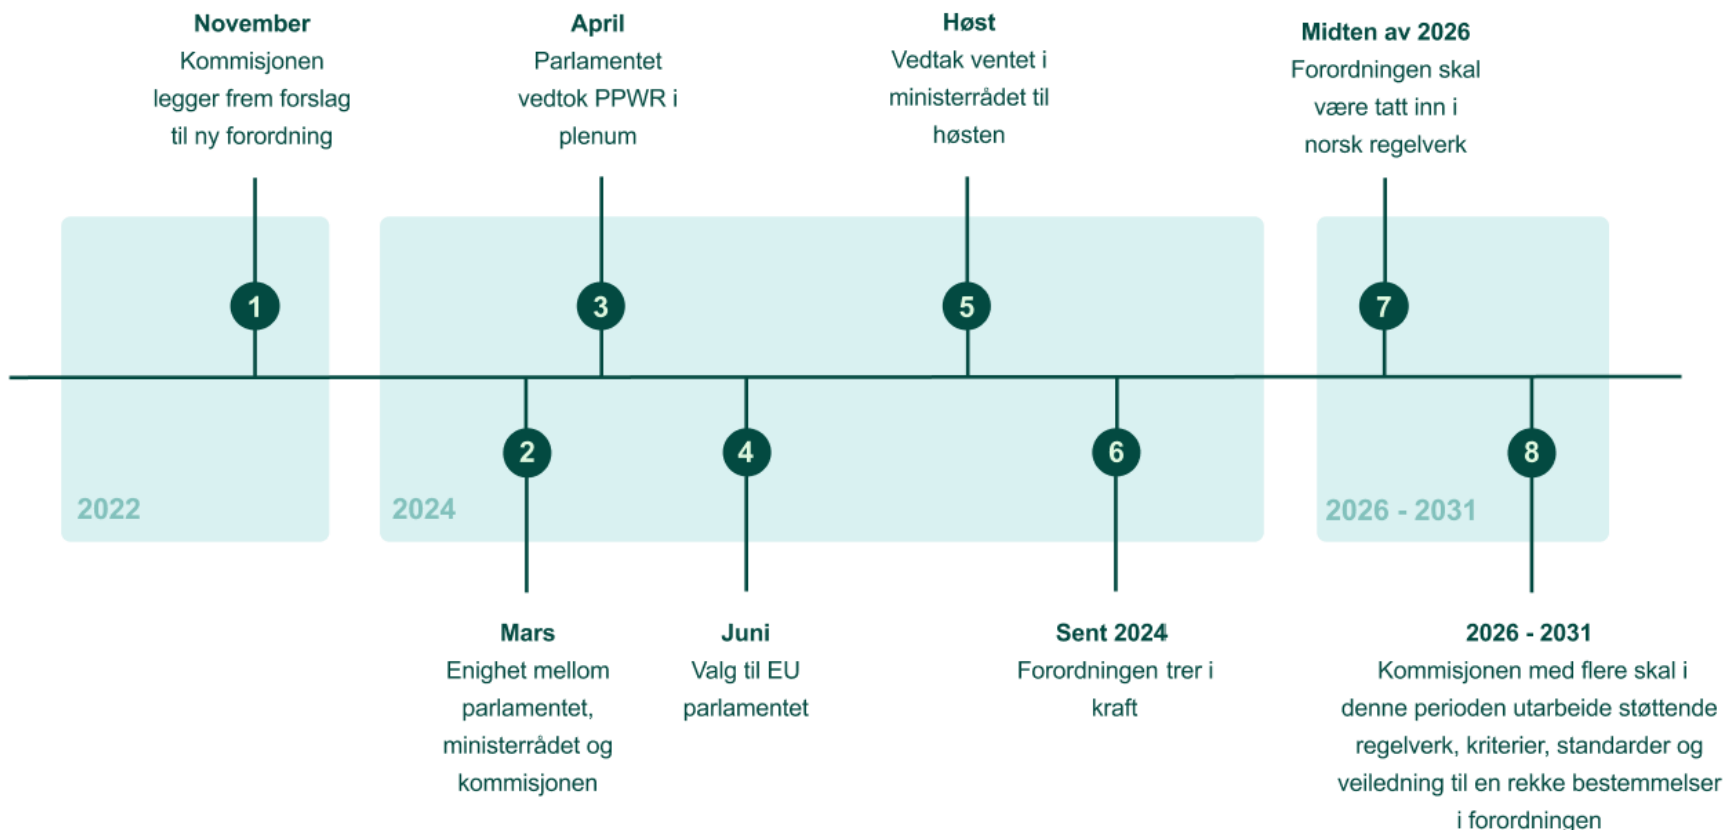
November
Kommisjonen legger frem forslag til ny forordning

April
Parlamentet vedtok PPWR i plenum

Høst
Vedtak ventet i ministerrådet til høsten

Midten av 2026
Forordningen skal være tatt inn i norsk regelverk

1

3

5

7

2022

2024

2026 - 2031

2

4

6

8

Mars
Enighet mellom parlamentet, ministerrådet og kommisjonen

Juni
Valg til EU parlamentet

Sent 2024
Forordningen trer i kraft

2026 - 2031
Kommisjonen med flere skal i denne perioden utarbeide støttende regelverk, kriterier, standarder og veiledning til en rekke bestemmelser i forordningen